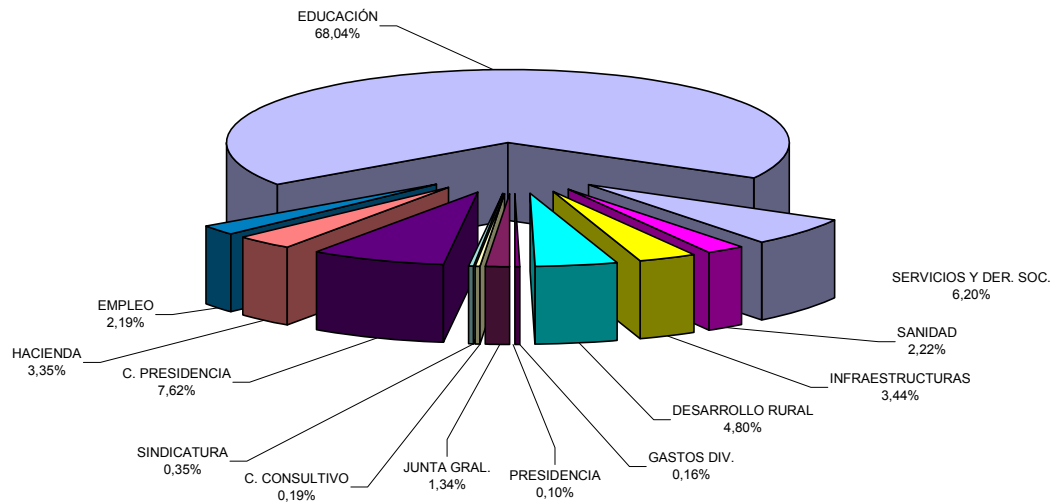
EDUCACIÓN
68,04%

SERVICIOS Y DER. SOC.
6,20%

SANIDAD
2,22%

INFRAESTRUCTURAS
3,44%

DESARROLLO RURAL
4,80%

GASTOS DIV.
0,16%

PRESIDENCIA
0,10%

JUNTA GRAL.
1,34%

C. CONSULTIVO
0,19%

SINDICATURA
0,35%

C. PRESIDENCIA
7,62%

HACIENDA
3,35%

EMPLEO
2,19%